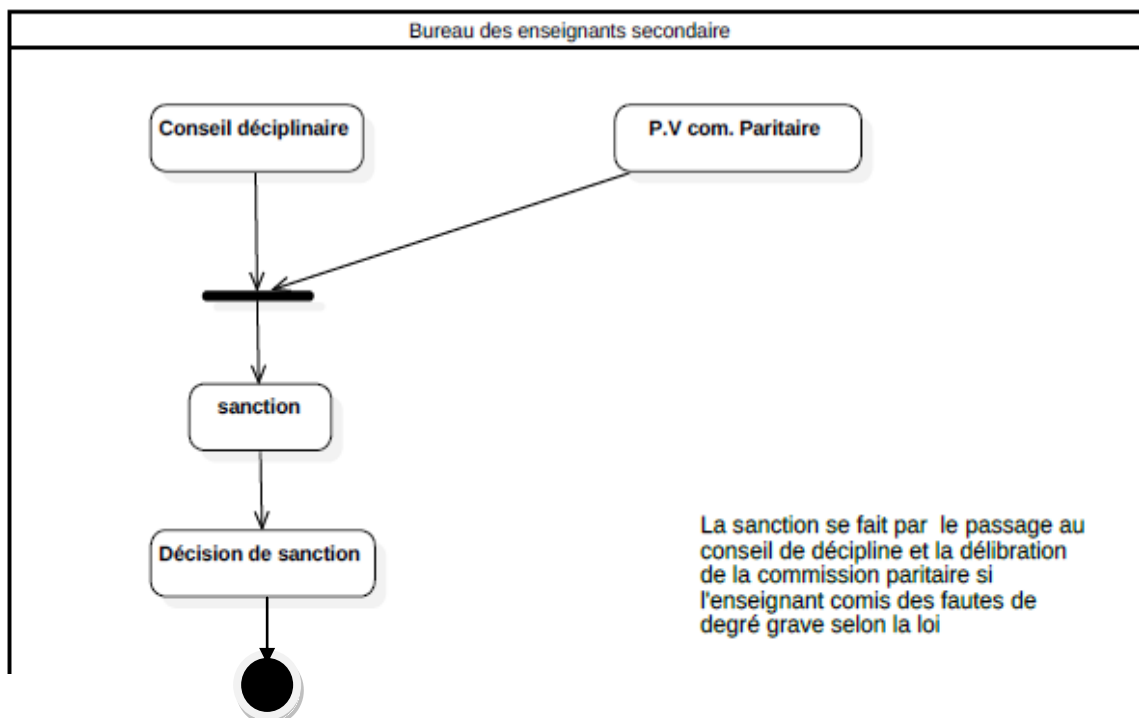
Bureau des enseignants secondaire

Conseil déciplinaire

P.V com. Paritaire

sanction

Décision de sanction

La sanction se fait par le passage au conseil de décipline et la délibration de la commission paritaire si l'enseignant comis des fautes de degré grave selon la loi